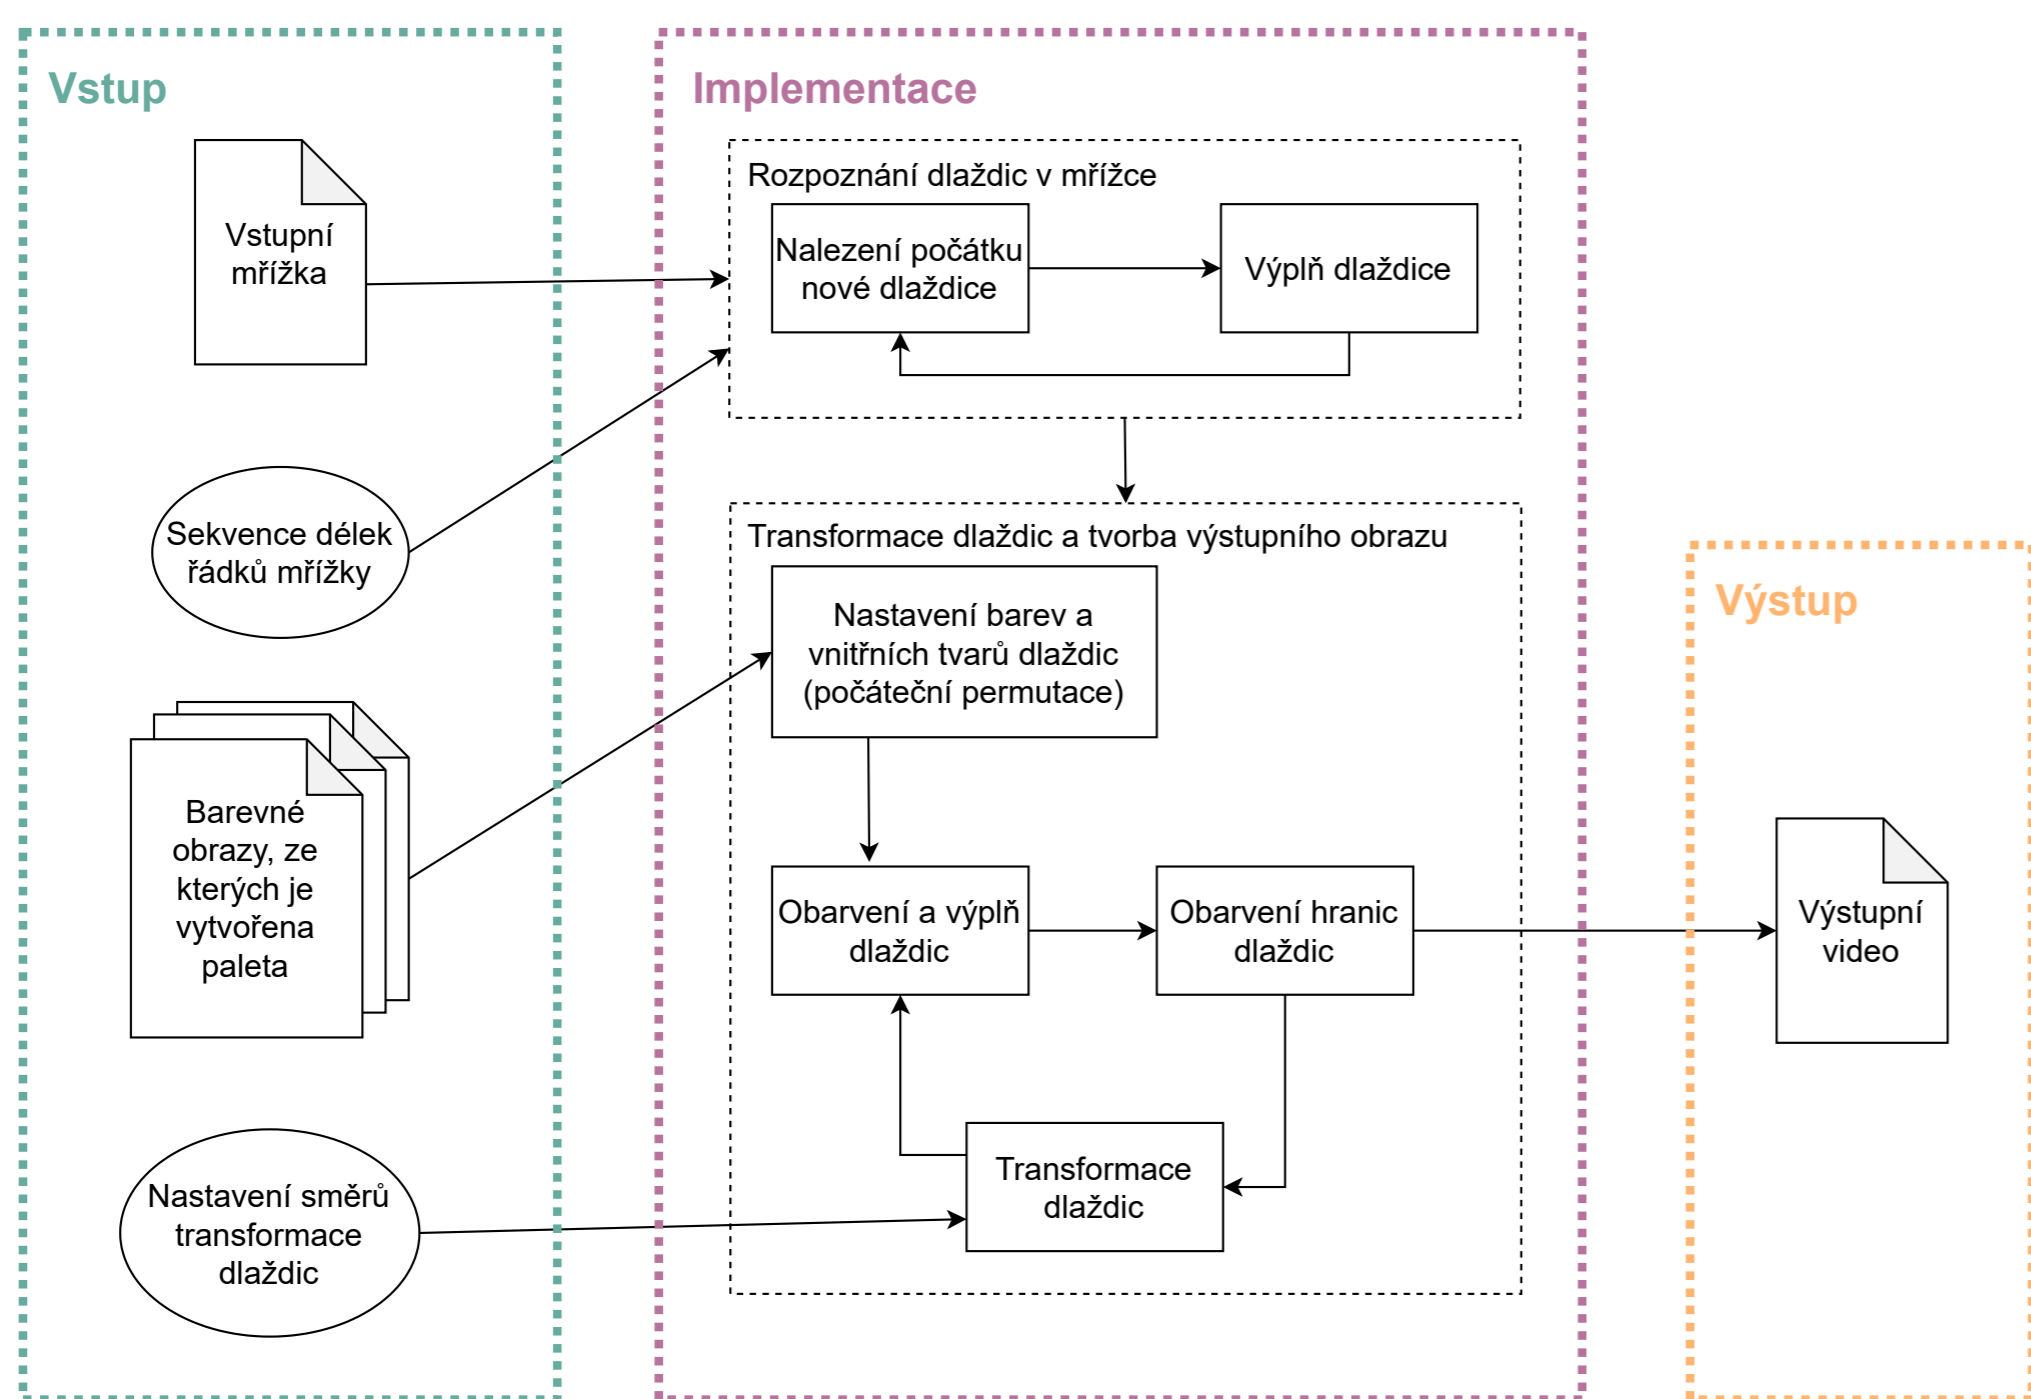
Vstup

Vstupní mřížka

Sekvence délek řádků mřížky

Barevné obrazy, ze kterých je vytvořena paleta

Nastavení směrů transformace dlaždic

Implementace

Rozpoznání dlaždic v mřížce

Nalezení počátku nové dlaždice

Výplň dlaždice

Transformace dlaždic a tvorba výstupního obrazu

Nastavení barev a vnitřních tvarů dlaždic (počáteční permutace)

Obarvení a výplň dlaždic

Obarvení hranic dlaždic

Transformace dlaždic

Výstup

Výstupní video